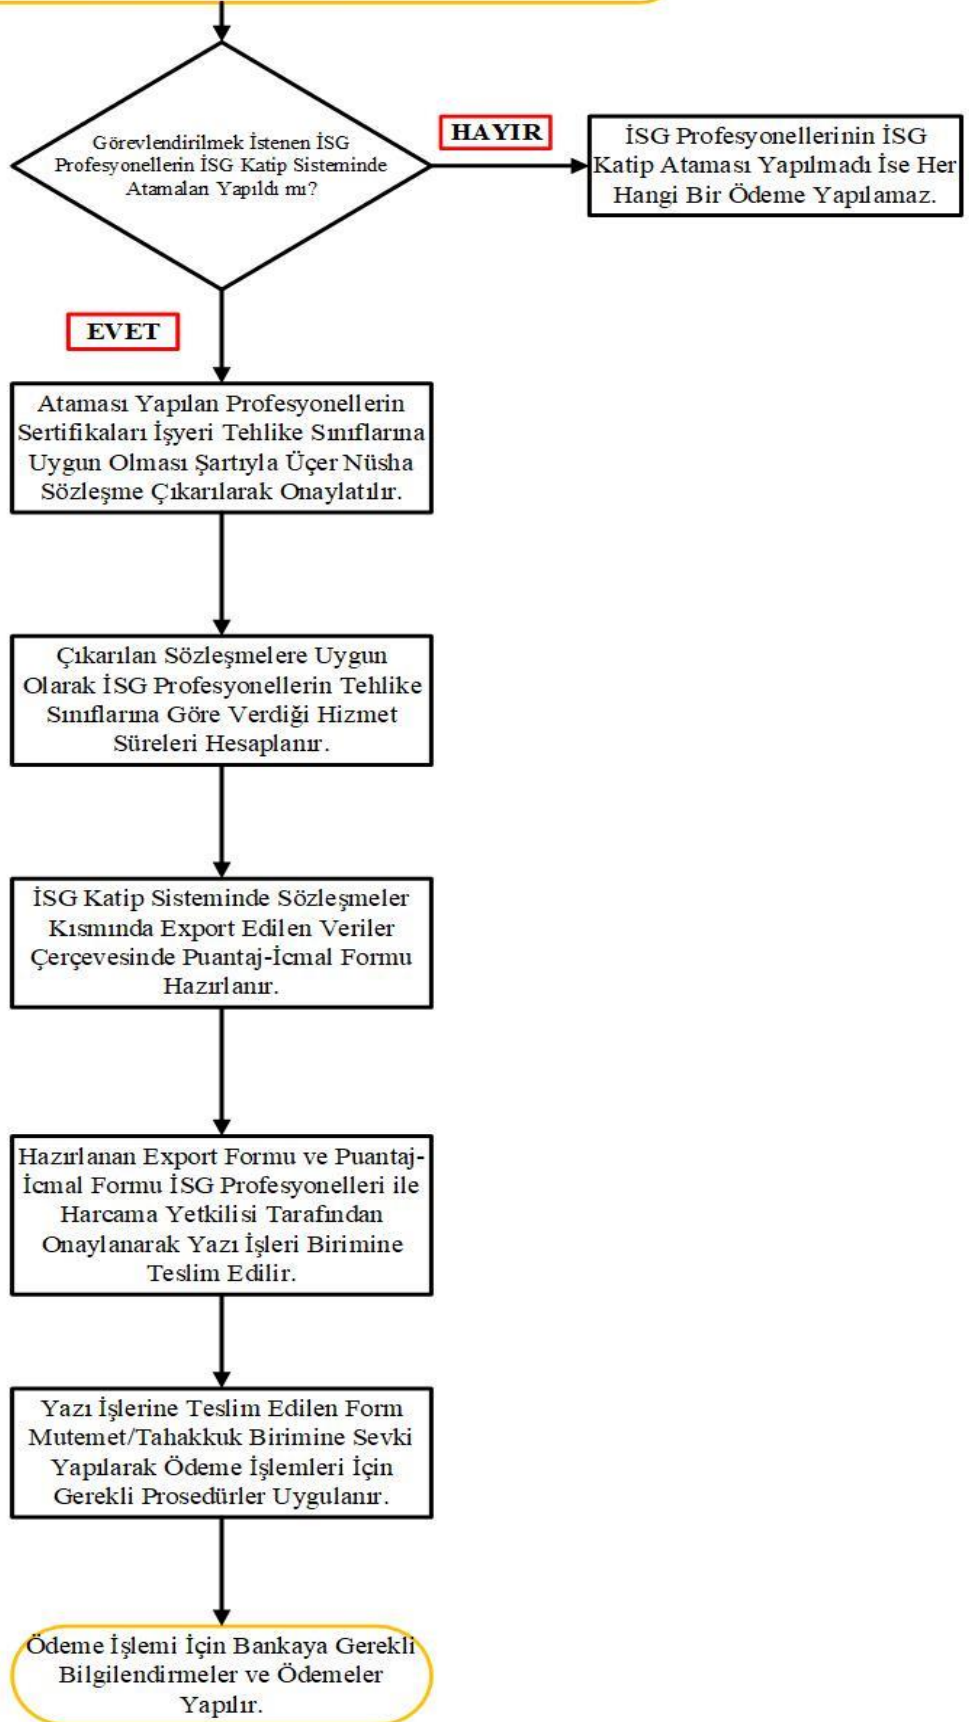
Görevlendirilmek İstenen İSG Profesyonellerin İSG Katip Sisteminde Atamalan Yapıldı mı?

HAYIR

İSG Profesyonellerinin İSG Katip Ataması Yapılmadı İse Her Hangi Bir Ödeme Yapılamaz.

EVET

Ataması Yapılan Profesyonellerin Sertifikaları İşyeri Tehlike Sınıflarına Uygun Olması Şartıyla Üçer Nüsha Sözleşme Çıkarılarak Onaylatılır.

Çıkarılan Sözleşmelere Uygun Olarak İSG Profesyonellerin Tehlike Sınıflarına Göre Verdiği Hizmet Süreleri Hesaplanır.

İSG Katip Sisteminde Sözleşmeler Kısmında Export Edilen Veriler Çerçevesinde Puantaj-İcmal Formu Hazırlanır.

Hazırlanan Export Formu ve Puantaj-İcmal Formu İSG Profesyonelleri ile Harcama Yetkilisi Tarafından Onaylanarak Yazı İşleri Birimine Teslim Edilir.

Yazı İşlerine Teslim Edilen Form Mutemet/Tahakkuk Birimine Sevki Yapılarak Ödeme İşlemleri İçin Gerekli Prosedürler Uygulanır.

Ödeme İşlemi İçin Bankaya Gerekli Bilgilendirmeler ve Ödemeler Yapılır.